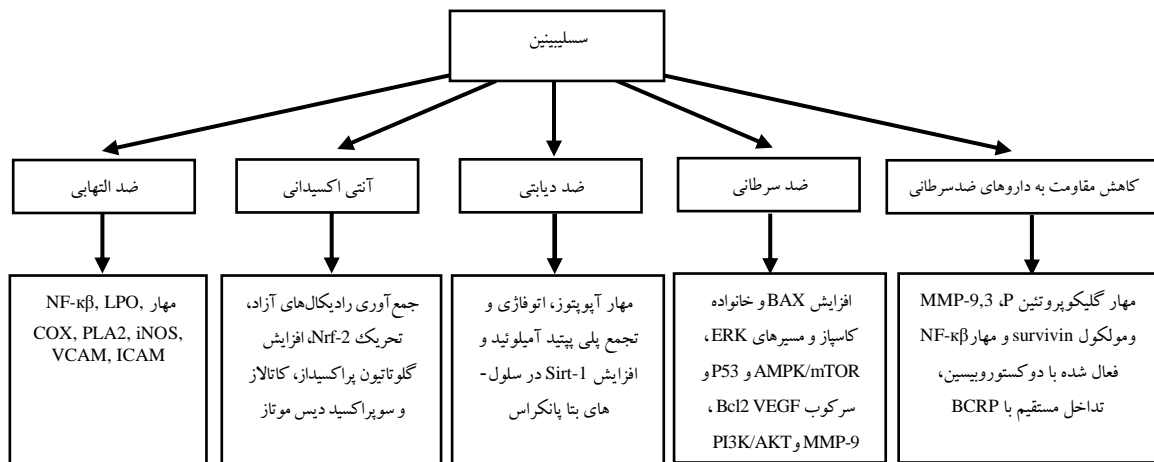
سسلیبینین

ضد التهابی

آنتی اکسیدانی

ضد دیابتی

ضد سرطانی

کاهش مقاومت به داروهای ضدسرطانی

مهار NF-κβ, LPO, COX, PLA2, iNOS, VCAM, ICAM

جمع آوری رادیکال‌های آزاد، تحریک Nrf-2، افزایش گلوتاتیون پراکسیداز، کاتالاز و سوپراکسید دیس موتاز

مهار آپوپتوز، اتوفاژی و تجمع پلی پپتید آمیلوئید و افزایش Sirt-1 در سلول-های بتا پانکراس

افزایش BAX و خانواده کاسپاز و مسیرهای ERK، AMPK/mTOR و P53 و سرکوب Bcl2 VEGF، PI3K/AKT و MMP-9

مهار گلیکوپروتئین P، MMP-9,3 ومولکول survivin و مهار NF-κβ فعال شده با دوکستوروبیسین، تداخل مستقیم با BCRP